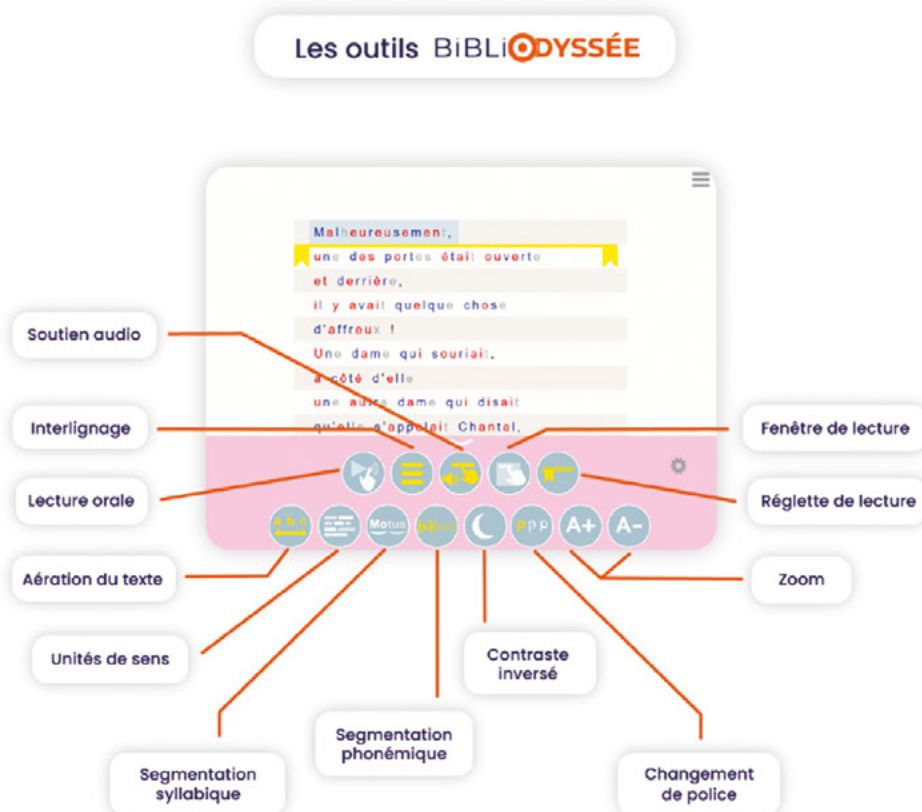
Les outils BiBLiODYSSÉE

Malheureusement,
une des portes était ouverte
et derrière,
il y avait quelque chose
d'affreux !
Une dame qui souriait,
à côté d'elle
une autre dame qui disait
qu'elle s'appelait Chantal.

Soutien audio

Interlignage

Lecture orale

Fenêtre de lecture

Réglette de lecture

abc

Motus

ppp

A+

A-

Aération du texte

Unités de sens

Zoom

Contraste inversé

Segmentation phonémique

Segmentation syllabique

Changement de police